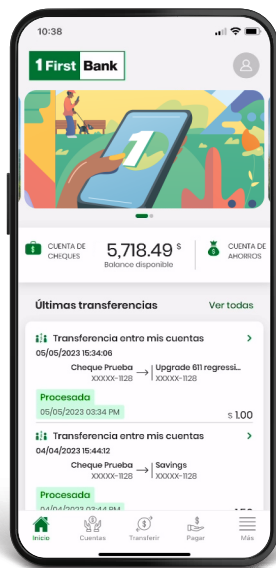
10:38

1 First Bank

CUENTA DE CHEQUES
5,718.49 $
Balance disponible
CUENTA DE AHORROS

Últimas transferencias
Ver todas

Transferencia entre mis cuentas
05/05/2023 15:34:06
Cheque Prueba
XXXXX-1128
Upgrade 611 regressi...
XXXXX-1128
Procesada
05/05/2023 03:34 PM
$ 1.00

Transferencia entre mis cuentas
04/04/2023 15:44:12
Cheque Prueba
XXXXX-1128
Savings
XXXXX-1128
Procesada
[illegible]

Inicio
Cuentas
Transferir
Pagar
Más